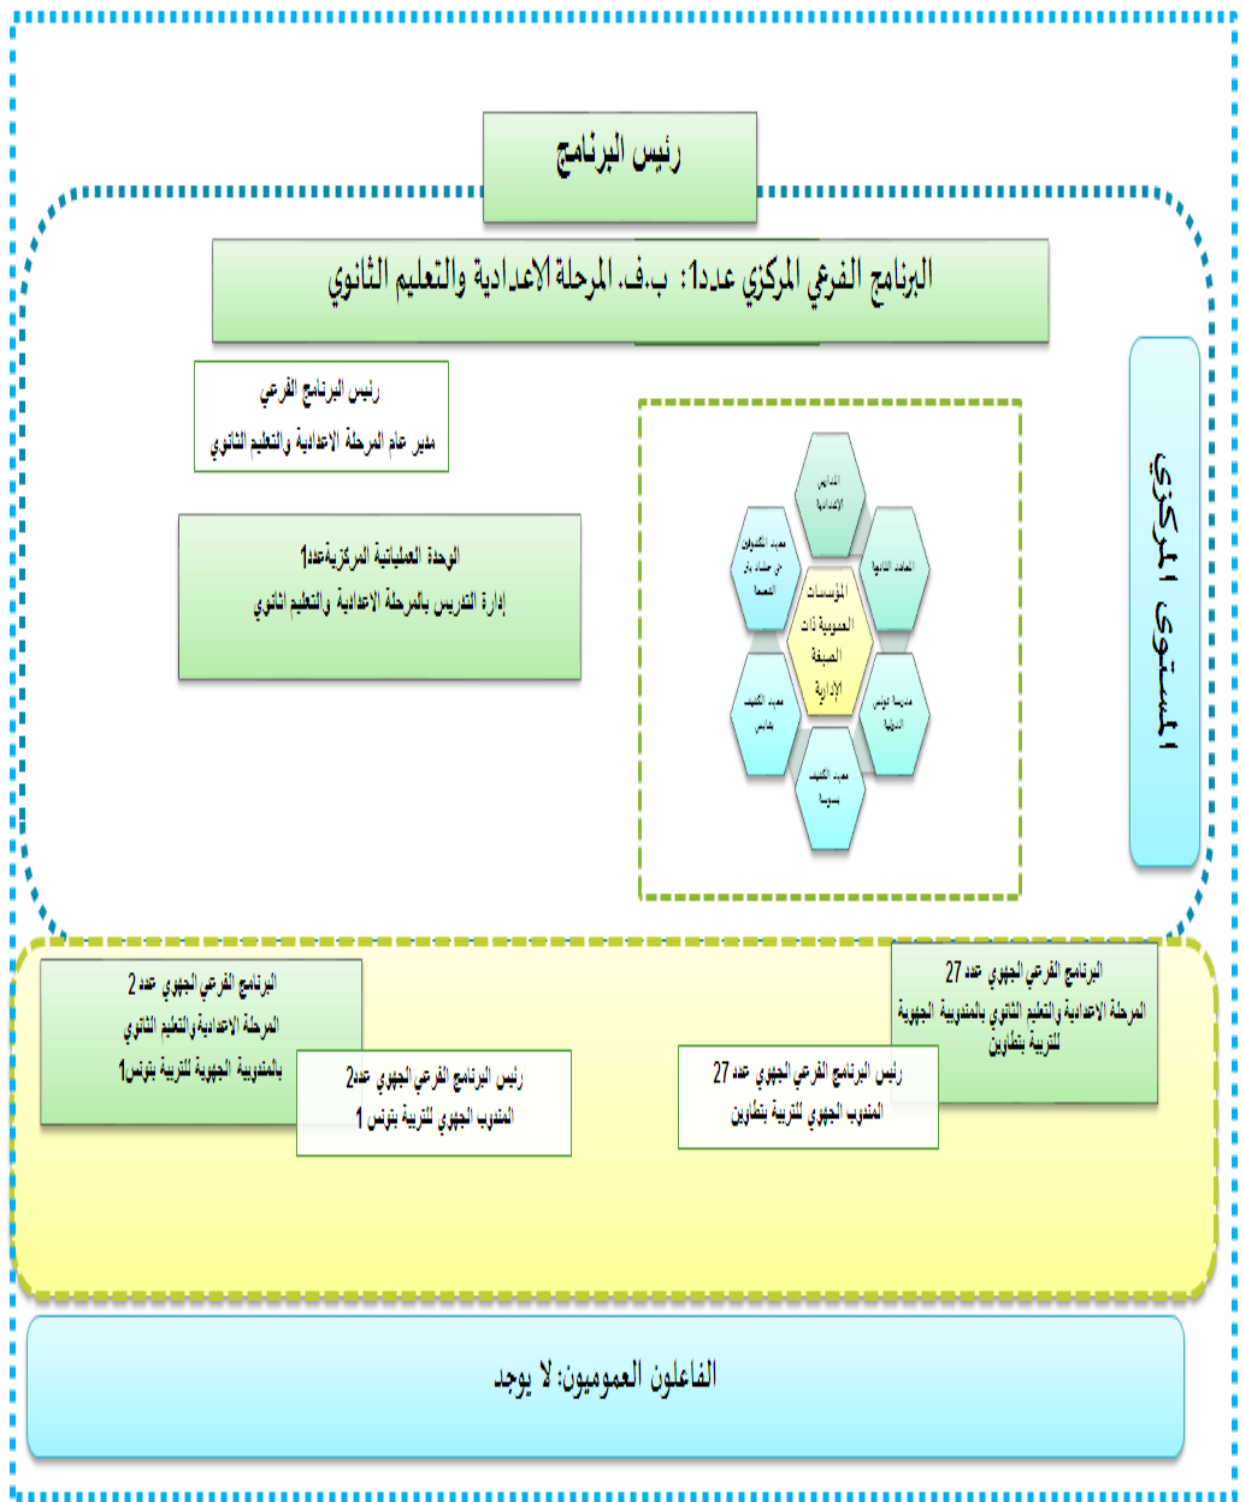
رئيس البرنامج

البرنامج الفرعي المركزي عدد1: ب.ف. المرحلة الاعدادية والتعليم الثانوي

المستوى المركزي

رئيس البرنامج الفرعي
مدير عام المرحلة الاعدادية والتعليم الثانوي

الوحدة العملياتية المركزيةعدد1
إدارة التدريس بالمرحلة الاعدادية والتعليم اثانوي

المؤسسات العمومية ذات الصبغة الإدارية

المدارس الإعدادية

المعاهد الثانوية

مدرسة تونس الدولية

معهد الكفيف بسوسة

معهد الكفيف بقابس

معهد الكفيفين حي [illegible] بن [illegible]

البرنامج الفرعي الجهوي عدد 2
المرحلة الاعدادية والتعليم الثانوي
بالمندوبية الجهوية للتربية بتونس1

رئيس البرنامج الفرعي الجهوي عدد2
المندوب الجهوي للتربية بتونس 1

البرنامج الفرعي الجهوي عدد 27
المرحلة الاعدادية والتعليم الثانوي بالمندوبية الجهوية للتربية بتطاوين

رئيس البرنامج الفرعي الجهوي عدد 27
المندوب الجهوي للتربية بتطاوين

الفاعلون العموميون: لا يوجد